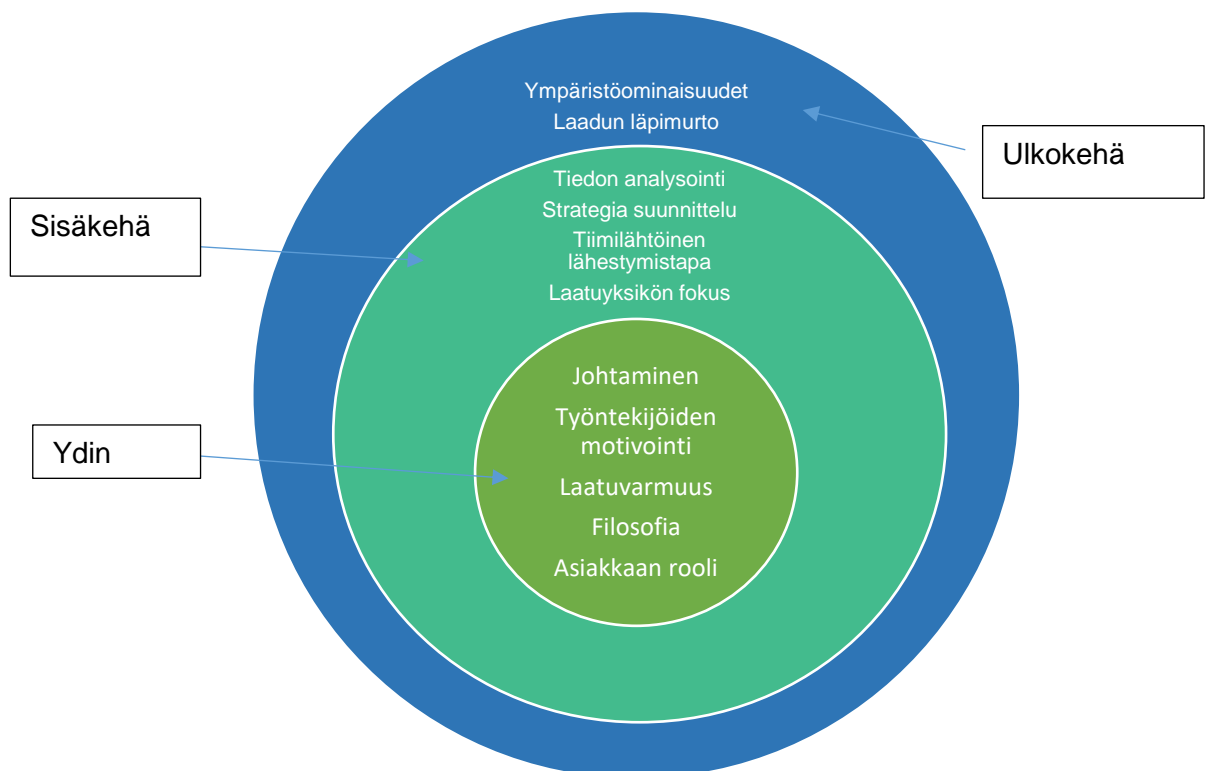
Ympäristöominaisuudet
Laadun läpimurto

Ulkokehä

Sisäkehä

Tiedon analysointi
Strategia suunnittelu
Tiimilähtöinen lähestymistapa
Laatuyksikön fokus

Ydin

Johtaminen
Työntekijöiden motivointi
Laatuvarmuus
Filosofia
Asiakkaan rooli